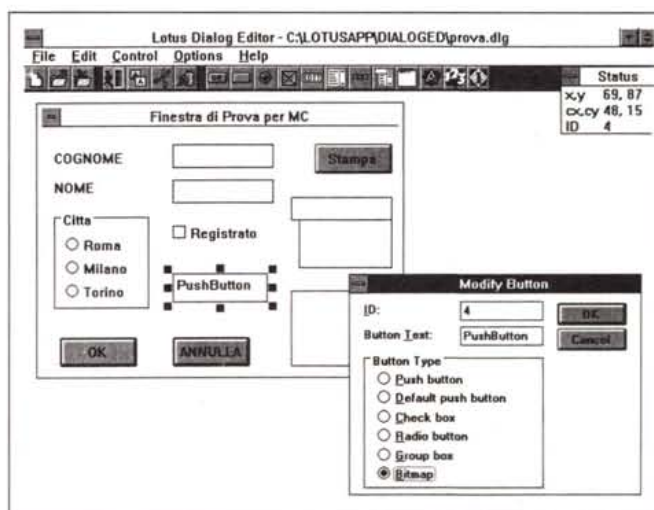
Lotus Dialog Editor - C:\LOTUSAPP\DIALOGED\prova.dlg
File Edit Control Options Help

Status
x,y 69, 87
cx,cy 48, 15
ID 4

Finestra di Prova per MC
COGNOME
NOME
Stampa
Citta
Roma
Milano
Torino
Registrato
PushButton
OK
ANNULLA

Modify Button
ID: 4
Button Text: PushButton
OK
Cancel
Button Type
Push button
Default push button
Check box
Radio button
Group box
Bitmap